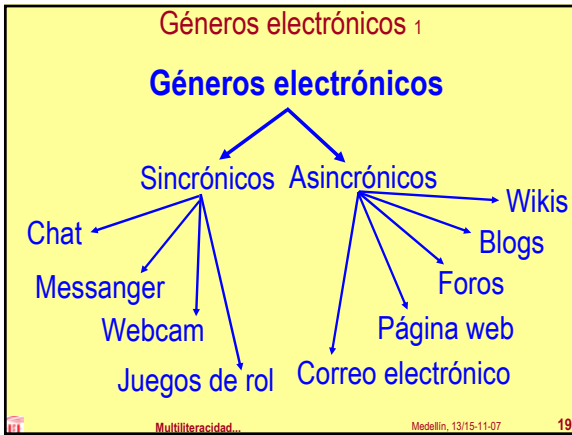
Géneros electrónicos 1

Géneros electrónicos

Sincrónicos

Chat

Messanger

Webcam

Juegos de rol

Asincrónicos

Wikis

Blogs

Foros

Página web

Correo electrónico

Multiliteracidad... Medellín, 13/15-11-07 19